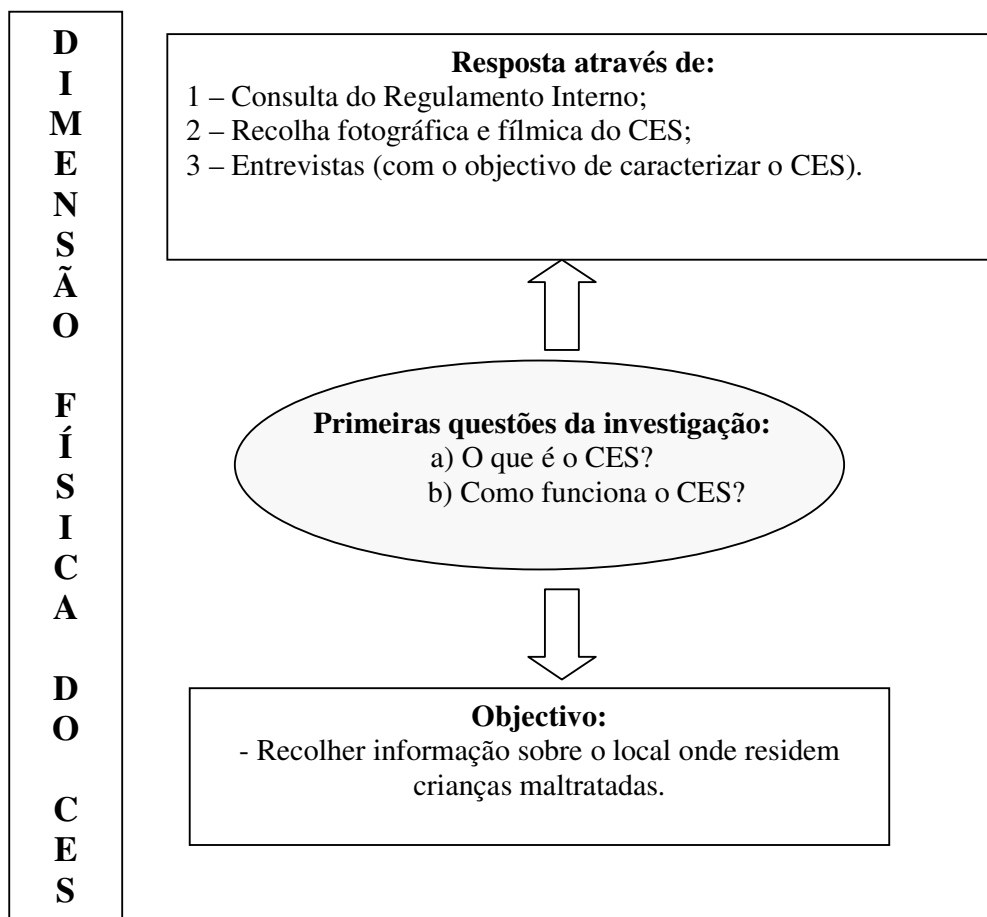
DIMENSÃO FÍSICA DO CES

**Resposta através de:**
1 – Consulta do Regulamento Interno;
2 – Recolha fotográfica e fílmica do CES;
3 – Entrevistas (com o objectivo de caracterizar o CES).

**Primeiras questões da investigação:**
a) O que é o CES?
b) Como funciona o CES?

**Objectivo:**
- Recolher informação sobre o local onde residem crianças maltratadas.